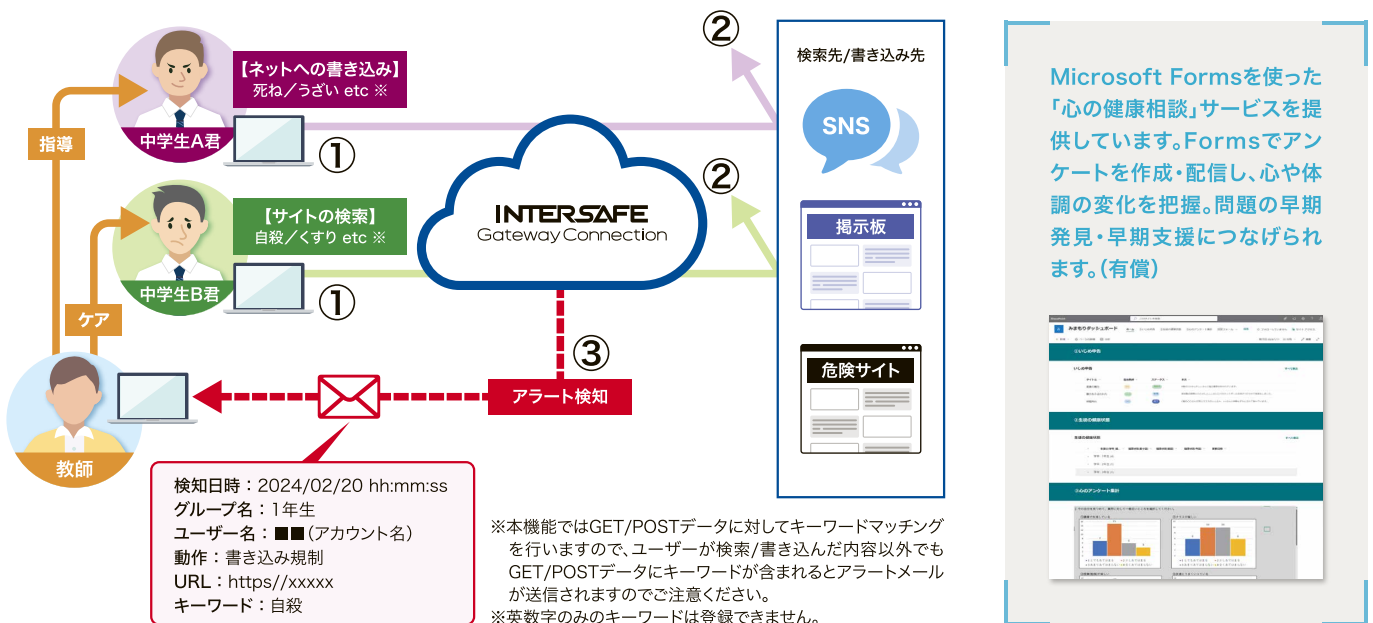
【ネットへの書き込み】
死ね／うざい etc ※

中学生A君

指導

①

②

検索先/書き込み先

SNS

【サイトの検索】
自殺／くすり etc ※

中学生B君

INTERSAFE
Gateway Connection

②

掲示板

①

ケア

③

危険サイト

アラート検知

教師

検知日時：2024/02/20 hh:mm:ss
グループ名：1年生
ユーザー名：■■（アカウント名）
動作：書き込み規制
URL：https//xxxxx
キーワード：自殺

※本機能ではGET/POSTデータに対してキーワードマッチングを行いますので、ユーザーが検索/書き込んだ内容以外でもGET/POSTデータにキーワードが含まれるとアラートメールが送信されますのでご注意ください。
※英数字のみのキーワードは登録できません。

Microsoft Formsを使った「心の健康相談」サービスを提供しています。Formsでアンケートを作成・配信し、心や体調の変化を把握。問題の早期発見・早期支援につなげられます。（有償）

みまもりダッシュボード

①いじめ件数

②生徒の相談状況

③心のアンケート集計